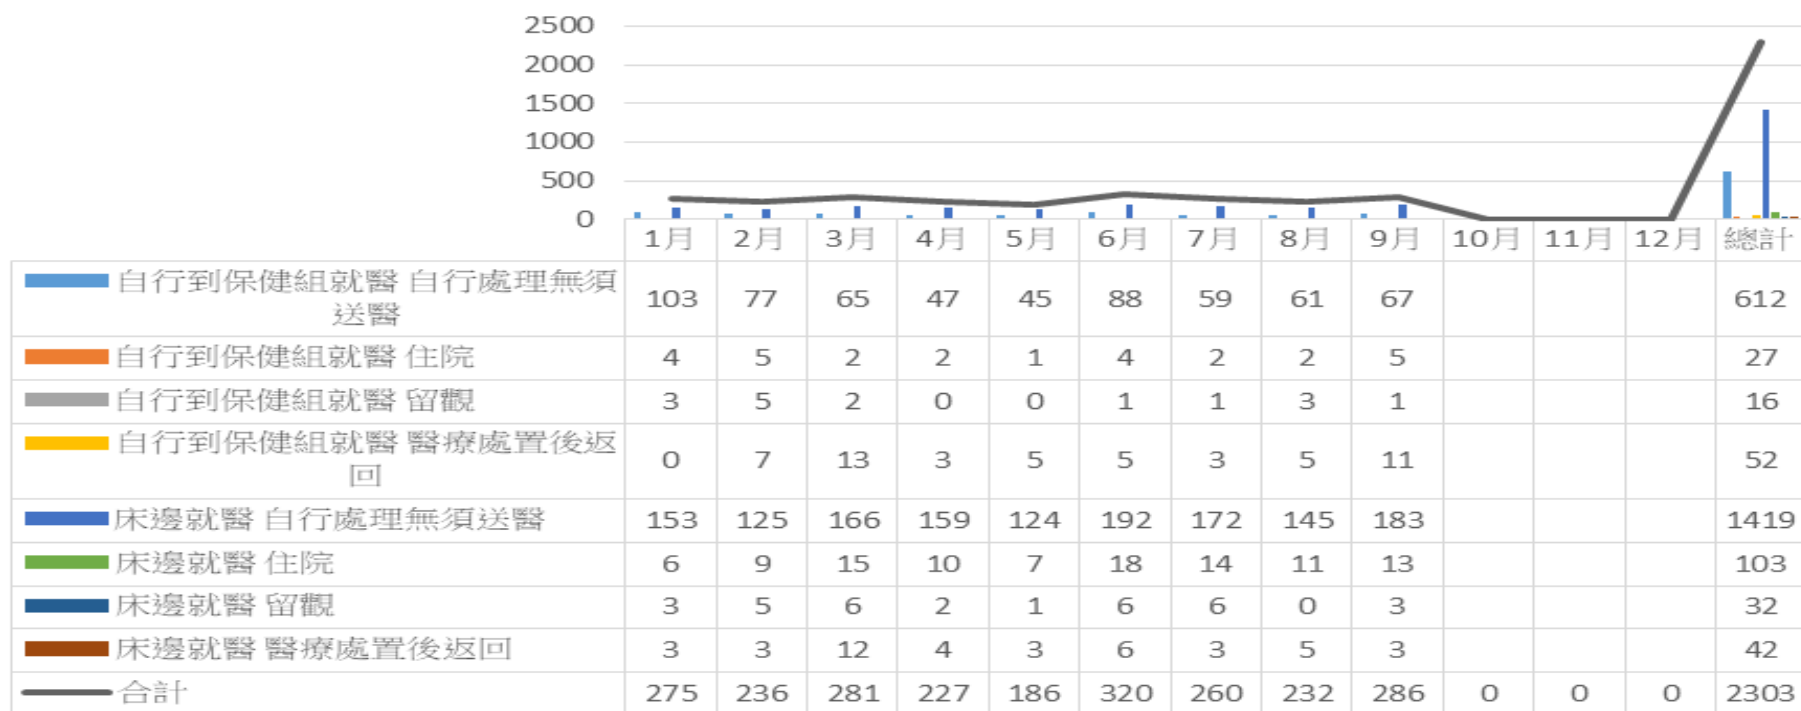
2500
2000
1500
1000
500
0

| | 1月 | 2月 | 3月 | 4月 | 5月 | 6月 | 7月 | 8月 | 9月 | 10月 | 11月 | 12月 | 總計 |
|---|---|---|---|---|---|---|---|---|---|---|---|---|---|
| 自行到保健組就醫 自行處理無須送醫 | 103 | 77 | 65 | 47 | 45 | 88 | 59 | 61 | 67 | | | | 612 |
| 自行到保健組就醫 住院 | 4 | 5 | 2 | 2 | 1 | 4 | 2 | 2 | 5 | | | | 27 |
| 自行到保健組就醫 留觀 | 3 | 5 | 2 | 0 | 0 | 1 | 1 | 3 | 1 | | | | 16 |
| 自行到保健組就醫 醫療處置後返回 | 0 | 7 | 13 | 3 | 5 | 5 | 3 | 5 | 11 | | | | 52 |
| 床邊就醫 自行處理無須送醫 | 153 | 125 | 166 | 159 | 124 | 192 | 172 | 145 | 183 | | | | 1419 |
| 床邊就醫 住院 | 6 | 9 | 15 | 10 | 7 | 18 | 14 | 11 | 13 | | | | 103 |
| 床邊就醫 留觀 | 3 | 5 | 6 | 2 | 1 | 6 | 6 | 0 | 3 | | | | 32 |
| 床邊就醫 醫療處置後返回 | 3 | 3 | 12 | 4 | 3 | 6 | 3 | 5 | 3 | | | | 42 |
| 合計 | 275 | 236 | 281 | 227 | 186 | 320 | 260 | 232 | 286 | 0 | 0 | 0 | 2303 |